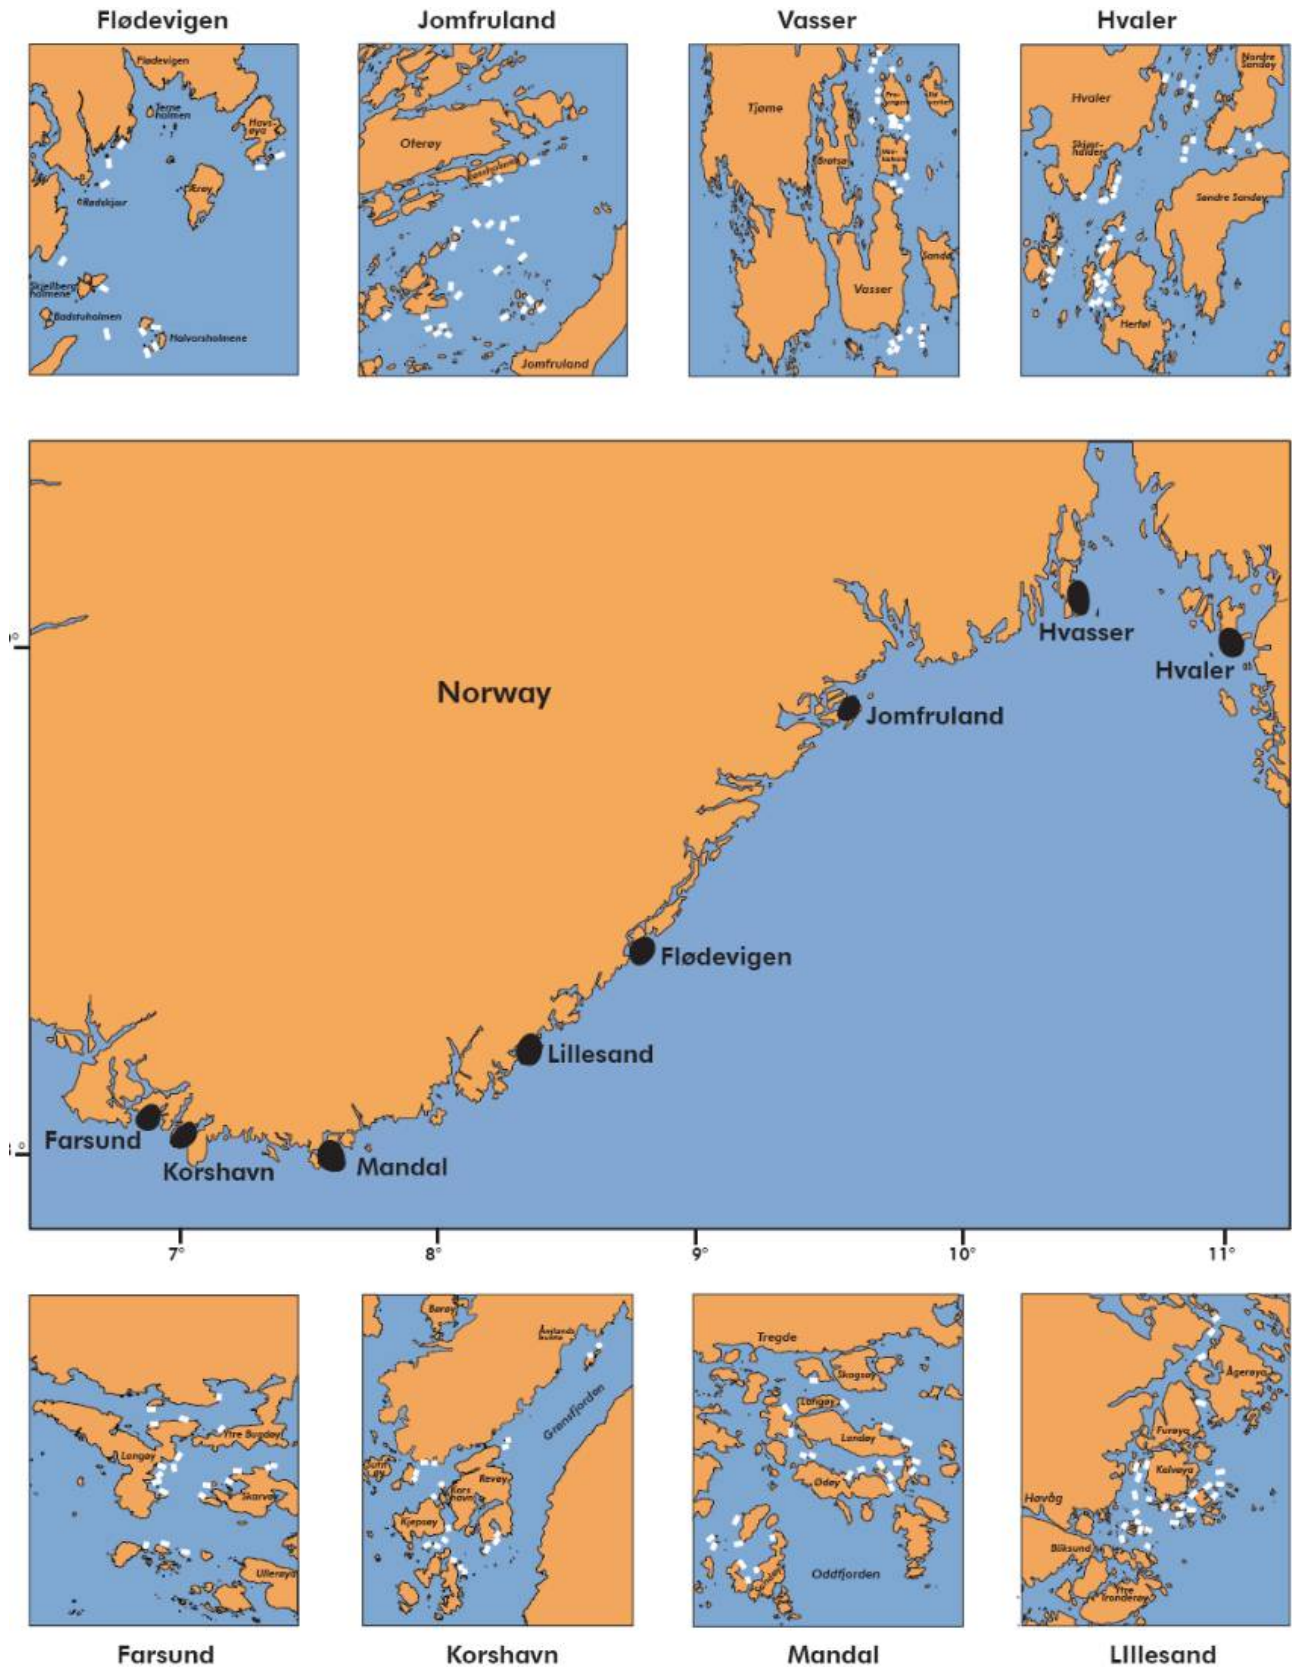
Flødevigen

Flødevigen
Terne holmen
Havsøya
Ærøy
Rødskjær
Skjelben holmene
Badstuholmen
Halvorsholmene

Jomfruland

Oferøy
Jomfruland

Vasser

Tjøme
Brotsø
Sandø
Vasser

Hvaler

Nordre Sandøy
Hvaler
Skjær-hallen
Søndre Sandøy
Herføl

Norway
Hvasser
Hvaler
Jomfruland
Flødevigen
Lillesand
Farsund
Korshavn
Mandal

7°
8°
9°
10°
11°

Farsund
Langøy
Ytre Spindsøy
Skarvøy
Lillerøya

Korshavn
Børoy
Åmlandsbukta
Grønsfjorden
Revøy
Kors havn
Kjepsøy

Mandal
Tregde
Skogsøy
Langøy
Landøy
Ødøy
Oddfjorden

Lillesand
Ågerøya
Furøya
Kalvøya
Havåg
Bliksund
Ytre Ironderøy

Farsund
Korshavn
Mandal
LIllesand